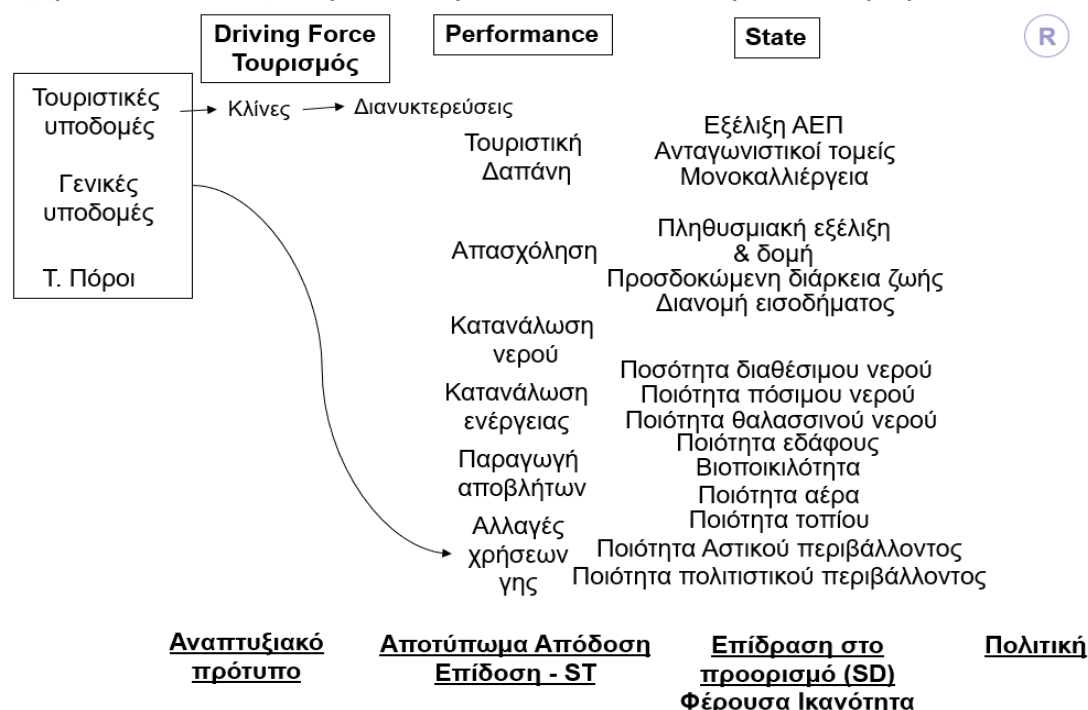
R

Driving Force Τουρισμός

Performance

State

Τουριστικές υποδομές

Γενικές υποδομές

Τ. Πόροι

Κλίνες

Διανυκτερεύσεις

Τουριστική Δαπάνη

Απασχόληση

Κατανάλωση νερού

Κατανάλωση ενέργειας

Παραγωγή αποβλήτων

Αλλαγές χρήσεων γης

Εξέλιξη ΑΕΠ
Ανταγωνιστικοί τομείς
Μονοκαλλιέργεια

Πληθυσμιακή εξέλιξη & δομή
Προσδοκώμενη διάρκεια ζωής
Διανομή εισοδήματος

Ποσότητα διαθέσιμου νερού
Ποιότητα πόσιμου νερού
Ποιότητα θαλασσινού νερού
Ποιότητα εδάφους
Βιοποικιλότητα
Ποιότητα αέρα
Ποιότητα τοπίου
Ποιότητα Αστικού περιβάλλοντος
Ποιότητα πολιτιστικού περιβάλλοντος

Αναπτυξιακό πρότυπο

Αποτύπωμα Απόδοση Επίδοση - ST

Επίδραση στο προορισμό (SD) Φέρουσα Ικανότητα

Πολιτική